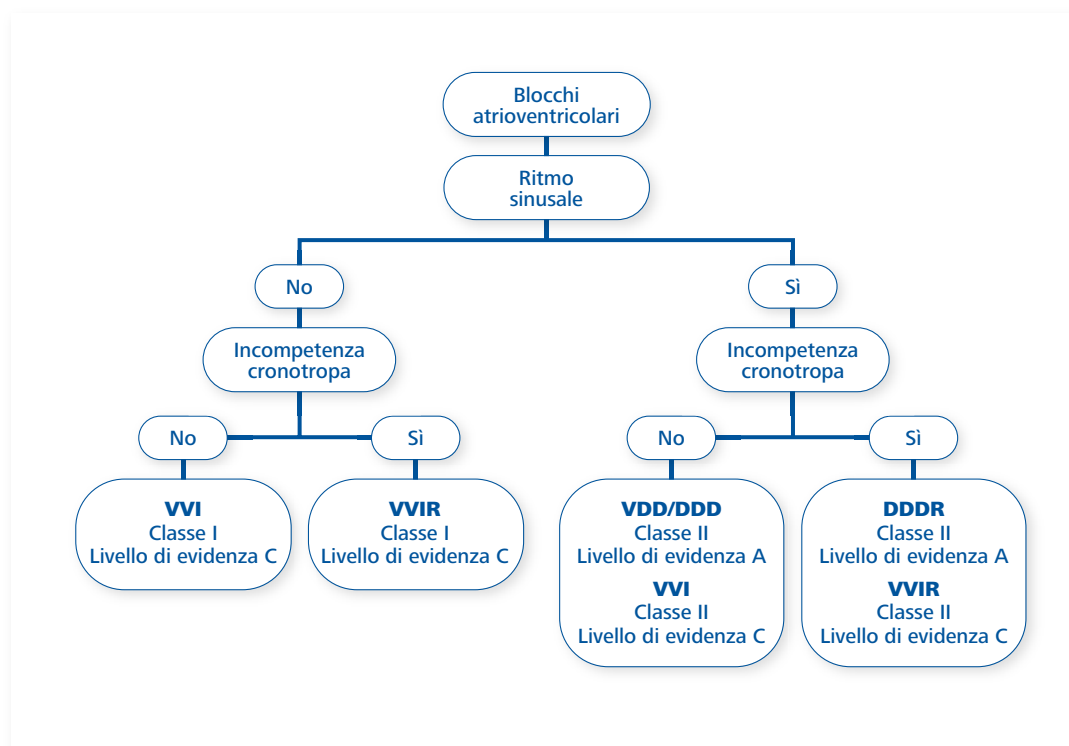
Blocchi atrioventricolari

Ritmo sinusale

No

Sì

Incompetenza cronotropa

Incompetenza cronotropa

No

Sì

No

Sì

**VVI**
Classe I
Livello di evidenza C

**VVIR**
Classe I
Livello di evidenza C

**VDD/DDD**
Classe II
Livello di evidenza A
**VVI**
Classe II
Livello di evidenza C

**DDDR**
Classe II
Livello di evidenza A
**VVIR**
Classe II
Livello di evidenza C